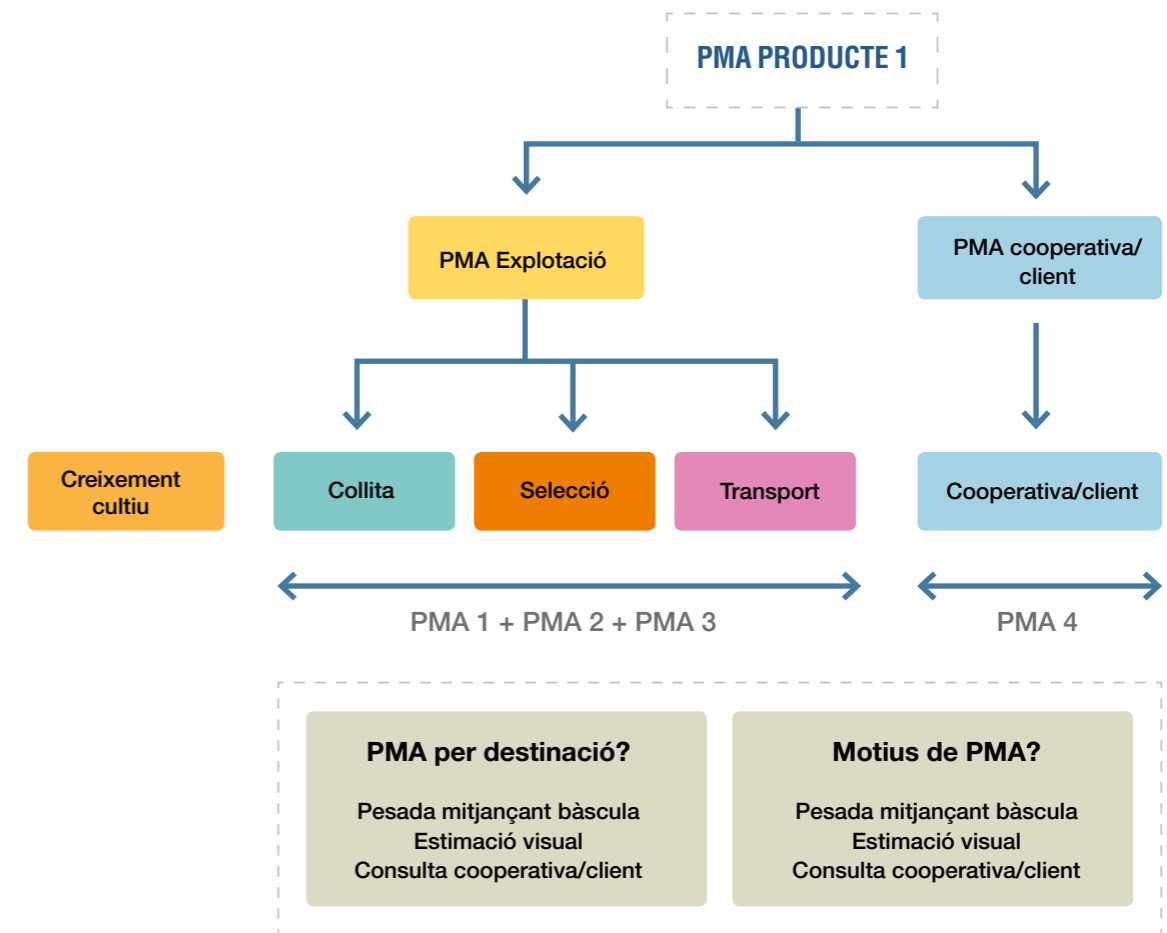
PMA PRODUCTE 1

PMA Explotació

PMA cooperativa/ client

Creixement cultiu

Collita

Selecció

Transport

Cooperativa/client

PMA 1 + PMA 2 + PMA 3

PMA 4

PMA per destinació?

Pesada mitjançant bàscula
Estimació visual
Consulta cooperativa/client

Motius de PMA?

Pesada mitjançant bàscula
Estimació visual
Consulta cooperativa/client